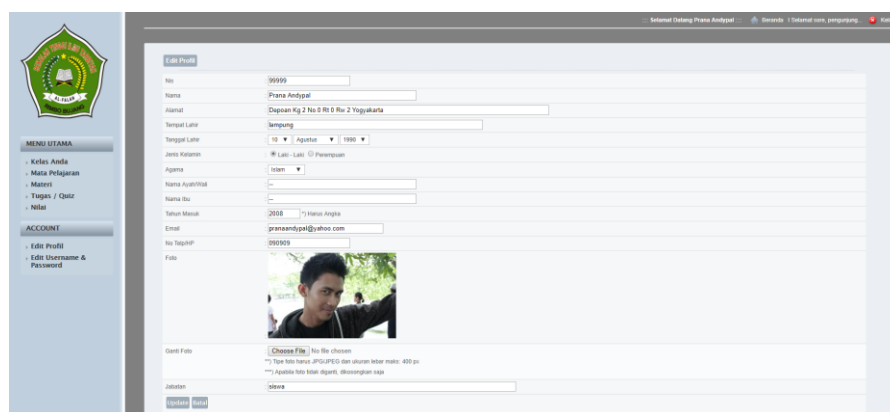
:: Selamat Datang Prana Andypal :: Beranda | Selamat sore, pengunjung... Kel

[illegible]
AL-FALAH
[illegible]

MENU UTAMA
Kelas Anda
Mata Pelajaran
Materi
Tugas / Quiz
Nilai

ACCOUNT
Edit Profil
Edit Username & Password

Edit Profil

| | |
|---|---|
| No | 99999 |
| Nama | Prana Andypal |
| Alamat | Depoan Kg 2 No 0 Rt 0 Rw 2 Yogyakarta |
| Tempat Lahir | lampung |
| Tanggal Lahir | 10 ▼ Agustus ▼ 1990 ▼ |
| Jenis Kelamin | Laki - Laki Perempuan |
| Agama | Islam ▼ |
| Nama Ayah/Wali | -- |
| Nama Ibu | -- |
| Tahun Masuk | 2008 *) Harus Angka |
| Email | pranaandypal@yahoo.com |
| No Telp/HP | 090909 |
| Foto | |
| Ganti Foto | Choose File No file chosen **) Tipe foto harus JPG/JPEG dan ukuran lebar maks: 400 px ***) Apabila foto tidak diganti, dikosongkan saja |
| Jabatan | siswa |

Update Batal